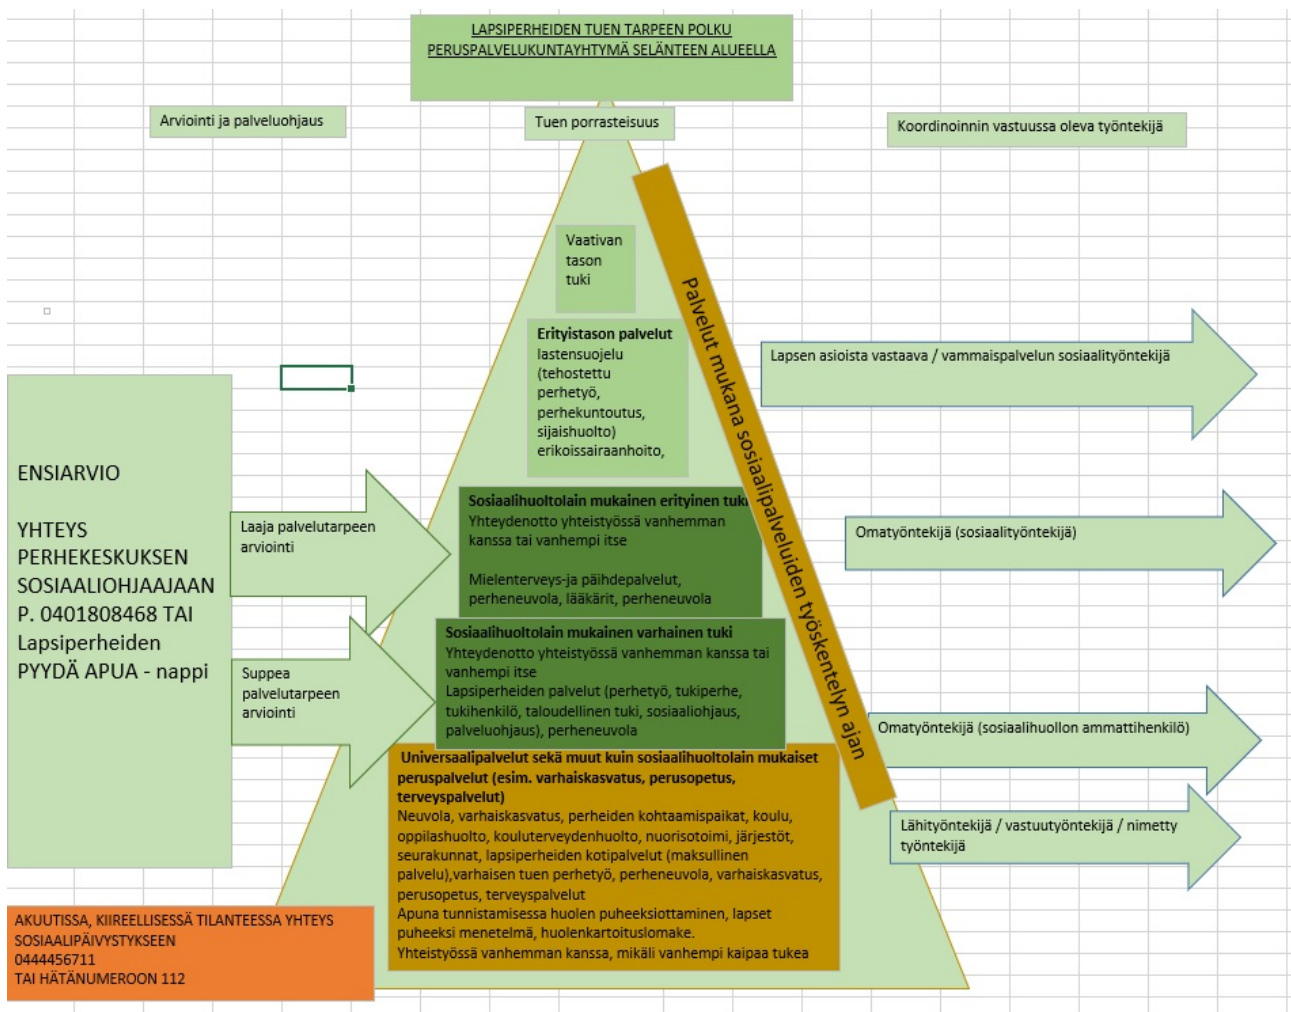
LAPSIPERHEIDEN TUEN TARPEEN POLKU
PERUSPALVELUKUNTAYHTYMÄ SELÄNTEEN ALUEELLA

Arviointi ja palveluohjaus

Tuen porrasteisuus

Koordinoinnin vastuussa oleva työntekijä

Vaativan tason tuki

Palvelut mukana sosiaalipalveluiden työskentelyn ajan

Erityistason palvelut
lastensuojelu (tehostettu perhetyö, perhekuntoutus, sijaishuolto) erikoissairaanhoito,

Lapsen asioista vastaava / vammaispalvelun sosiaalityöntekijä

ENSIARVIO

YHTEYS PERHEKESKUKSEN SOSIAALIOHJAAJAAN P. 0401808468 TAI Lapsiperheiden PYYDÄ APUA - nappi

Laaja palvelutarpeen arviointi

Sosiaalihuoltolain mukainen erityinen tuki
Yhteydenotto yhteistyössä vanhemman kanssa tai vanhempi itse

Mielenterveys-ja päihdepalvelut, perheneuvola, lääkärit, perheneuvola

Omatyöntekijä (sosiaalityöntekijä)

Suppea palvelutarpeen arviointi

Sosiaalihuoltolain mukainen varhainen tuki
Yhteydenotto yhteistyössä vanhemman kanssa tai vanhempi itse
Lapsiperheiden palvelut (perhetyö, tukiperhe, tukihenkilö, taloudellinen tuki, sosiaaliohjaus, palveluohjaus), perheneuvola

Omatyöntekijä (sosiaalihuollon ammattihenkilö)

Universaalipalvelut sekä muut kuin sosiaalihuoltolain mukaiset peruspalvelut (esim. varhaiskasvatus, perusopetus, terveyspalvelut)
Neuvola, varhaiskasvatus, perheiden kohtaamispaikat, koulu, oppilashuolto, kouluterveydenhuolto, nuorisotoimi, järjestöt, seurakunnat, lapsiperheiden kotipalvelut (maksullinen palvelu),varhaisen tuen perhetyö, perheneuvola, varhaiskasvatus, perusopetus, terveyspalvelut
Apuna tunnistamisessa huolen puheeksiottaminen, lapset puheeksi menetelmä, huolenkartoituslomake.
Yhteistyössä vanhemman kanssa, mikäli vanhempi kaipaa tukea

Lähityöntekijä / vastuutyöntekijä / nimetty työntekijä

AKUUTISSA, KIIREELLISESSÄ TILANTEESSA YHTEYS SOSIAALIPÄIVYSTYKSEEN
0444456711
TAI HÄTÄNUMEROON 112